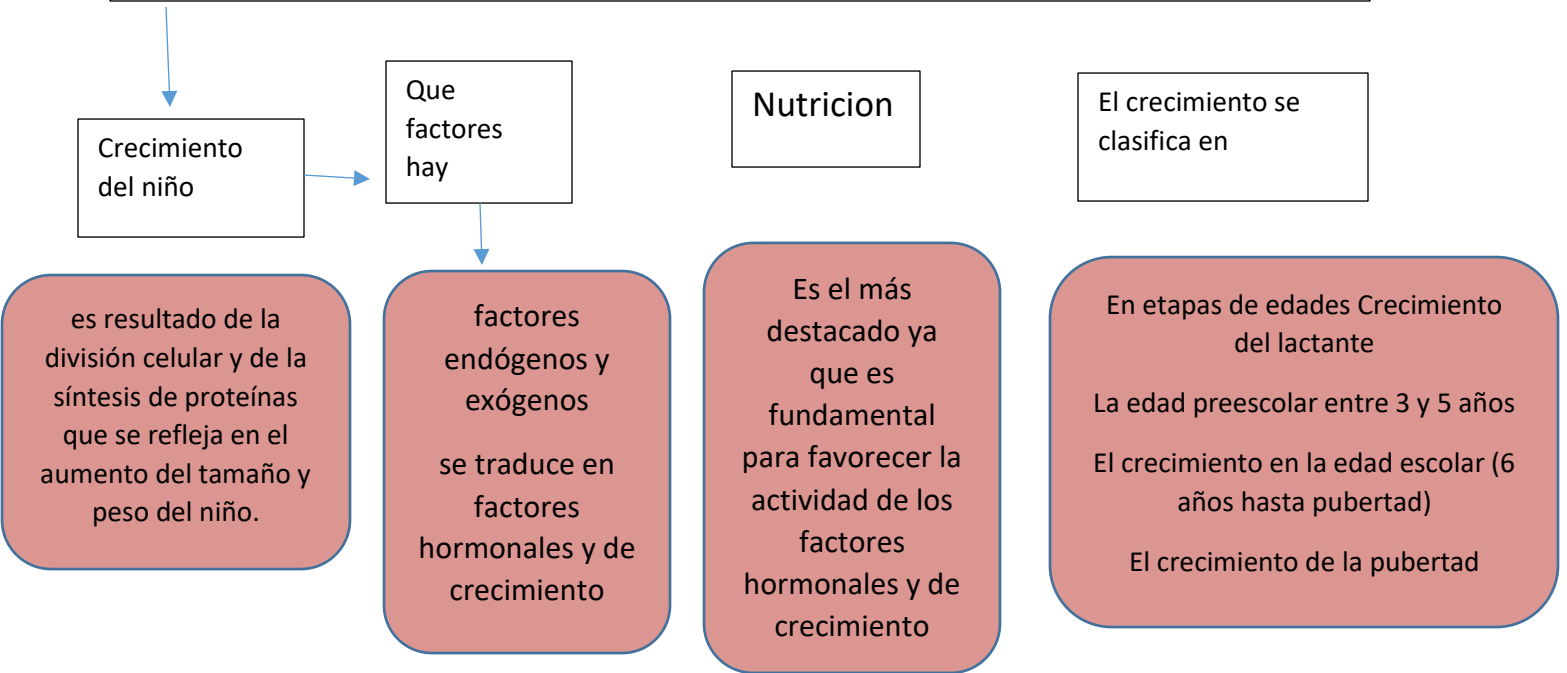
Crecimiento del niño

Que factores hay

Nutricion

El crecimiento se clasifica en

es resultado de la división celular y de la síntesis de proteínas que se refleja en el aumento del tamaño y peso del niño.

factores endógenos y exógenos

se traduce en factores hormonales y de crecimiento

Es el más destacado ya que es fundamental para favorecer la actividad de los factores hormonales y de crecimiento

En etapas de edades Crecimiento del lactante

La edad preescolar entre 3 y 5 años

El crecimiento en la edad escolar (6 años hasta pubertad)

El crecimiento de la pubertad